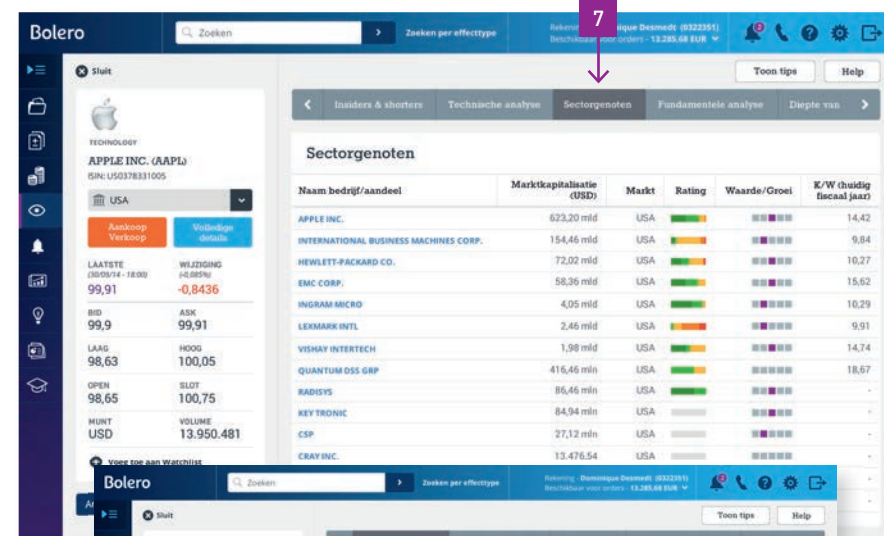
Bolero

Zoeken

Zoeken per effecttype

Rekening - Dominique Desmedt (0322351)
Beschikbaar voor orders - 13.285,68 EUR

7

Sluit

Toon tips

Help

TECHNOLOGY
APPLE INC. (AAPL)
ISIN: US0378331005

USA

Aankoop Verkoop

Volledige details

LAATSTE (30/09/14 - 18:00)
99,91

WIJZIGING (-0,085%)
-0,8436

BID
99,9

ASK
99,91

LAAG
98,63

HOOG
100,05

OPEN
98,65

SLOT
100,75

MUNT
USD

VOLUME
13.950.481

Voeg toe aan Watchlist

Insiders & shorters | Technische analyse | Sectorgenoten | Fundamentele analyse | Diepte van

Sectorgenoten

| Naam bedrijf/aandeel | Marktkapitalisatie (USD) | Markt | Rating | Waarde/Groei | K/W (huidig fiscaal jaar) |
|---|---|---|---|---|---|
| APPLE INC. | 623,20 mld | USA | | | 14,42 |
| INTERNATIONAL BUSINESS MACHINES CORP. | 154,46 mld | USA | | | 9,84 |
| HEWLETT-PACKARD CO. | 72,02 mld | USA | | | 10,27 |
| EMC CORP. | 58,36 mld | USA | | | 15,62 |
| INGRAM MICRO | 4,05 mld | USA | | | 10,29 |
| LEXMARK INTL | 2,46 mld | USA | | | 9,91 |
| VISHAY INTERTECH | 1,98 mld | USA | | | 14,74 |
| QUANTUM DSS GRP | 416,46 mln | USA | | | 18,67 |
| RADISYS | 86,46 mln | USA | | | - |
| KEY TRONIC | 84,94 mln | USA | | | - |
| CSP | 27,12 mln | USA | | | - |
| CRAY INC. | 13.476,54 | | | | - |

Bolero

Zoeken

Zoeken per effecttype

Rekening - Dominique Desmedt (0322351)
Beschikbaar voor orders - 13.285,68 EUR

Sluit

Toon tips

Help